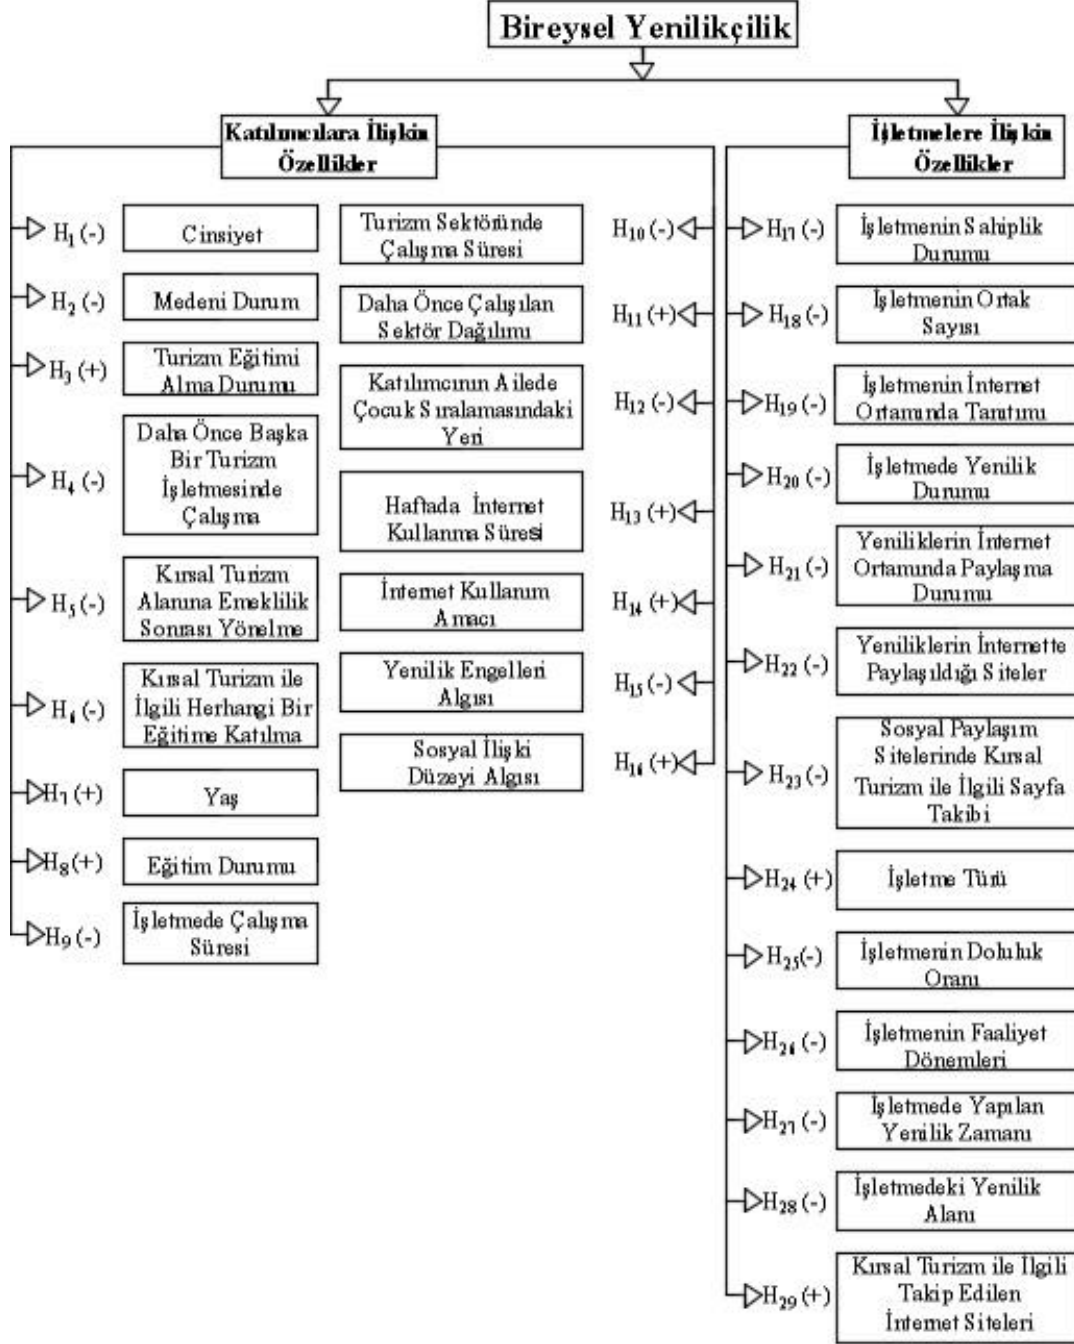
Bireysel Yenilikçilik

Katılımcılara İlişkin Özellikler

İşletmelere İlişkin Özellikler

$H_1$ (-) Cinsiyet
$H_2$ (-) Medeni Durum
$H_3$ (+) Turizm Eğitimi Alma Durumu
$H_4$ (-) Daha Önce Başka Bir Turizm İşletmesinde Çalışma
$H_5$ (-) Kırsal Turizm Alanına Emeklilik Sonrası Yönelme
$H_6$ (-) Kırsal Turizm ile İlgili Herhangi Bir Eğitime Katılma
$H_7$ (+) Yaş
$H_8$ (+) Eğitim Durumu
$H_9$ (-) İşletmede Çalışma Süresi

Turizm Sektöründe Çalışma Süresi $H_{10}$ (-)
Daha Önce Çalışılan Sektör Dağılımı $H_{11}$ (+)
Katılımcının Ailede Çocuk Sıralamasındaki Yeri $H_{12}$ (-)
Haftada İnternet Kullanma Süresi $H_{13}$ (+)
İnternet Kullanım Amacı $H_{14}$ (+)
Yenilik Engelleri Algısı $H_{15}$ (-)
Sosyal İlişki Düzeyi Algısı $H_{16}$ (+)

$H_{17}$ (-) İşletmenin Sahiplik Durumu
$H_{18}$ (-) İşletmenin Ortak Sayısı
$H_{19}$ (-) İşletmenin İnternet Ortamında Tanıtımı
$H_{20}$ (-) İşletmede Yenilik Durumu
$H_{21}$ (-) Yeniliklerin İnternet Ortamında Paylaşma Durumu
$H_{22}$ (-) Yeniliklerin İnternette Paylaşıldığı Siteler
$H_{23}$ (-) Sosyal Paylaşım Sitelerinde Kırsal Turizm ile İlgili Sayfa Takibi
$H_{24}$ (+) İşletme Türü
$H_{25}$(-) İşletmenin Doluluk Oranı
$H_{26}$ (-) İşletmenin Faaliyet Dönemleri
$H_{27}$ (-) İşletmede Yapılan Yenilik Zamanı
$H_{28}$ (-) İşletmedeki Yenilik Alanı
$H_{29}$ (+) Kırsal Turizm ile İlgili Takip Edilen İnternet Siteleri